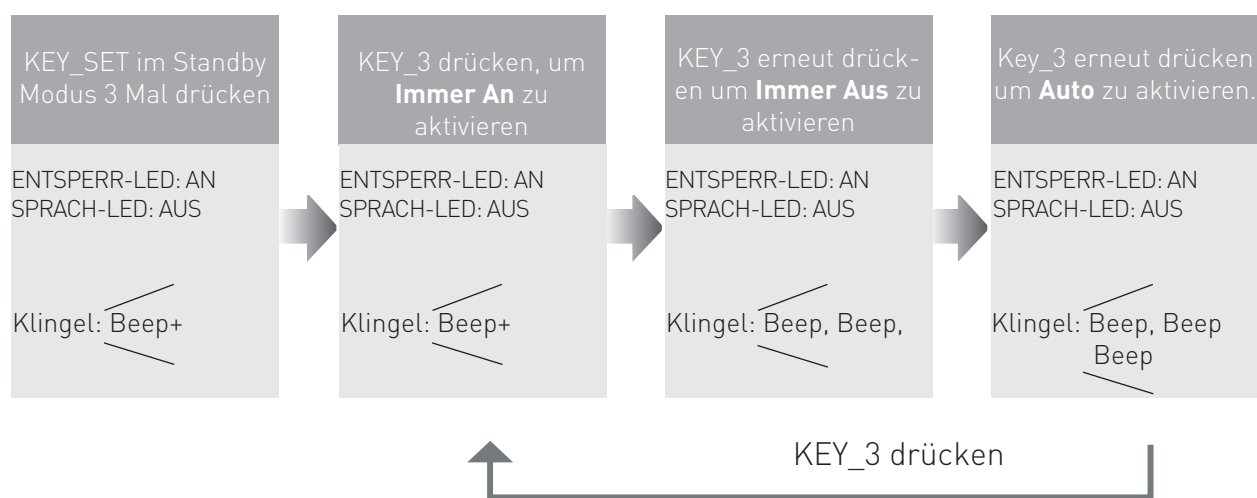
KEY_SET im Standby Modus 3 Mal drücken

ENTSPERR-LED: AN
SPRACH-LED: AUS

Klingel: Beep+

KEY_3 drücken, um **Immer An** zu aktivieren

ENTSPERR-LED: AN
SPRACH-LED: AUS

Klingel: Beep+

KEY_3 erneut drücken um **Immer Aus** zu aktivieren

ENTSPERR-LED: AN
SPRACH-LED: AUS

Klingel: Beep, Beep,

Key_3 erneut drücken um **Auto** zu aktivieren.

ENTSPERR-LED: AN
SPRACH-LED: AUS

Klingel: Beep, Beep Beep

KEY_3 drücken